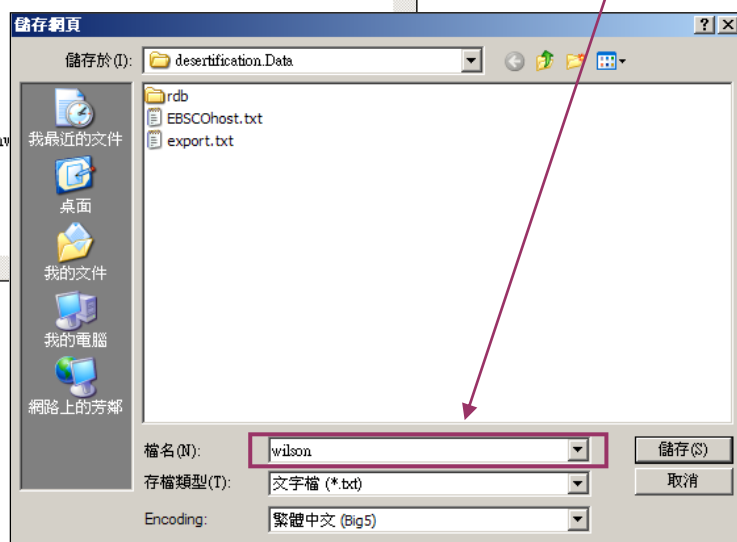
儲存網頁

? X

儲存於(I): desertification.Data

我最近的文件

桌面

我的文件

我的電腦

網路上的芳鄰

rdb
EBSCOhost.txt
export.txt

檔名(N): wilson

存檔類型(T): 文字檔 (*.txt)

Encoding: 繁體中文 (Big5)

儲存(S)

取消